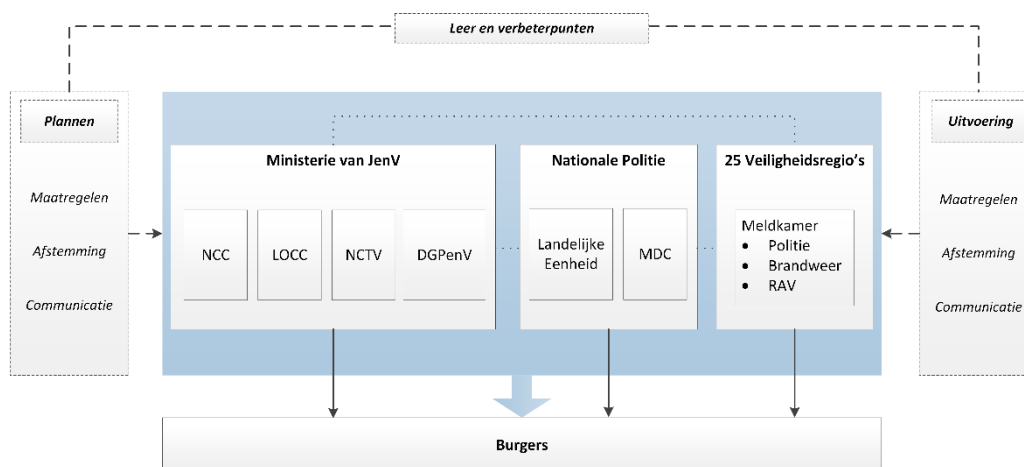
Leer en verbeterpunten

Plannen

Maatregelen

Afstemming

Communicatie

Ministerie van JenV

NCC

LOCC

NCTV

DGPenV

Nationale Politie

Landelijke Eenheid

MDC

25 Veiligheidsregio's

Meldkamer
- Politie
- Brandweer
- RAV

Uitvoering

Maatregelen

Afstemming

Communicatie

Burgers